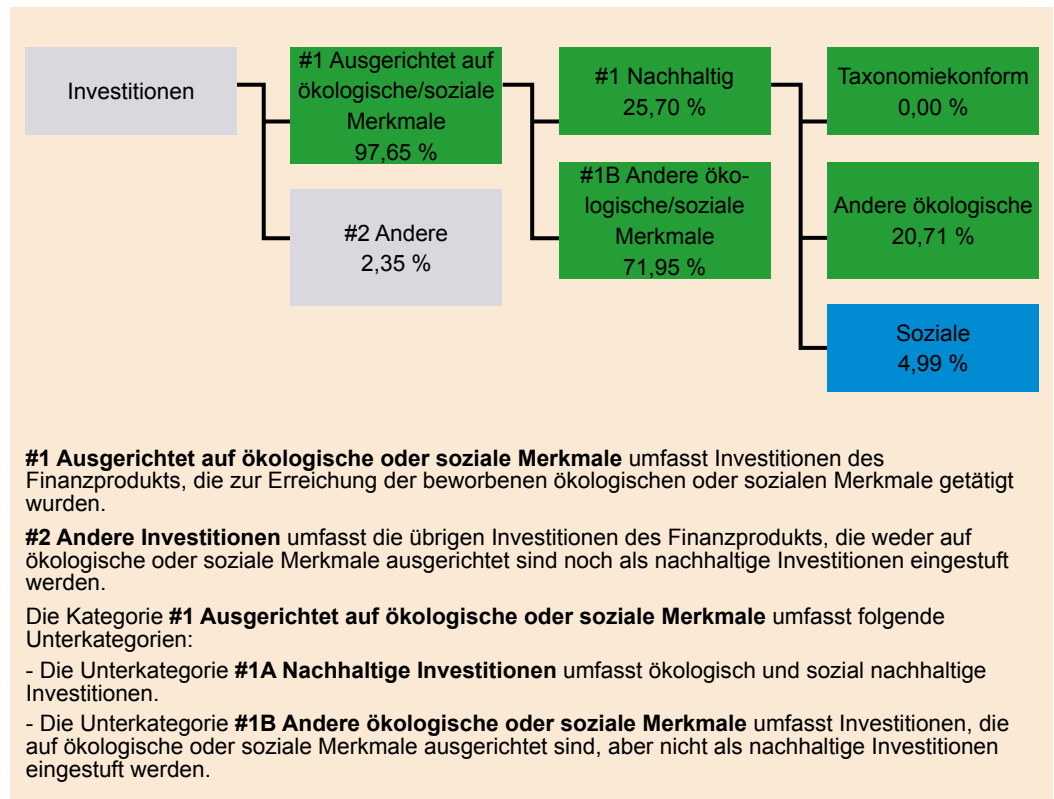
Investitionen

#1 Ausgerichtet auf ökologische/soziale Merkmale
97,65 %

#2 Andere
2,35 %

#1 Nachhaltig
25,70 %

#1B Andere ökologische/soziale Merkmale
71,95 %

Taxonomiekonform
0,00 %

Andere ökologische
20,71 %

Soziale
4,99 %

**#1 Ausgerichtet auf ökologische oder soziale Merkmale** umfasst Investitionen des Finanzprodukts, die zur Erreichung der beworbenen ökologischen oder sozialen Merkmale getätigt wurden.

**#2 Andere Investitionen** umfasst die übrigen Investitionen des Finanzprodukts, die weder auf ökologische oder soziale Merkmale ausgerichtet sind noch als nachhaltige Investitionen eingestuft werden.

Die Kategorie **#1 Ausgerichtet auf ökologische oder soziale Merkmale** umfasst folgende Unterkategorien:

- Die Unterkategorie **#1A Nachhaltige Investitionen** umfasst ökologisch und sozial nachhaltige Investitionen.

- Die Unterkategorie **#1B Andere ökologische oder soziale Merkmale** umfasst Investitionen, die auf ökologische oder soziale Merkmale ausgerichtet sind, aber nicht als nachhaltige Investitionen eingestuft werden.